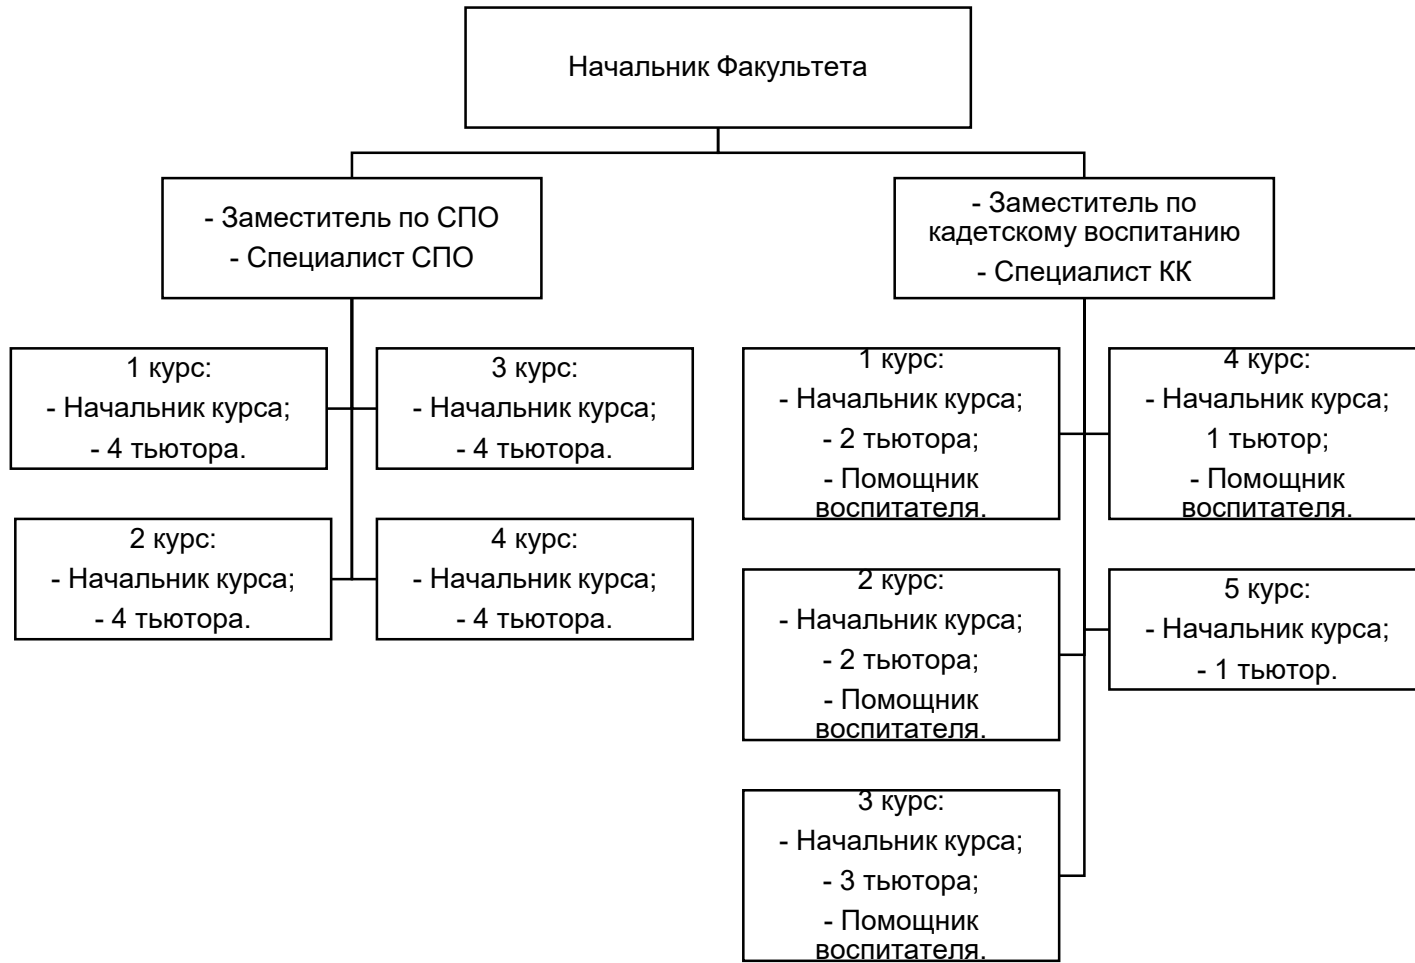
Начальник Факультета

- Заместитель по СПО
- Специалист СПО

1 курс:
- Начальник курса;
- 4 тьютора.

3 курс:
- Начальник курса;
- 4 тьютора.

2 курс:
- Начальник курса;
- 4 тьютора.

4 курс:
- Начальник курса;
- 4 тьютора.

- Заместитель по кадетскому воспитанию
- Специалист КК

1 курс:
- Начальник курса;
- 2 тьютора;
- Помощник воспитателя.

4 курс:
- Начальник курса;
1 тьютор;
- Помощник воспитателя.

2 курс:
- Начальник курса;
- 2 тьютора;
- Помощник воспитателя.

5 курс:
- Начальник курса;
- 1 тьютор.

3 курс:
- Начальник курса;
- 3 тьютора;
- Помощник воспитателя.